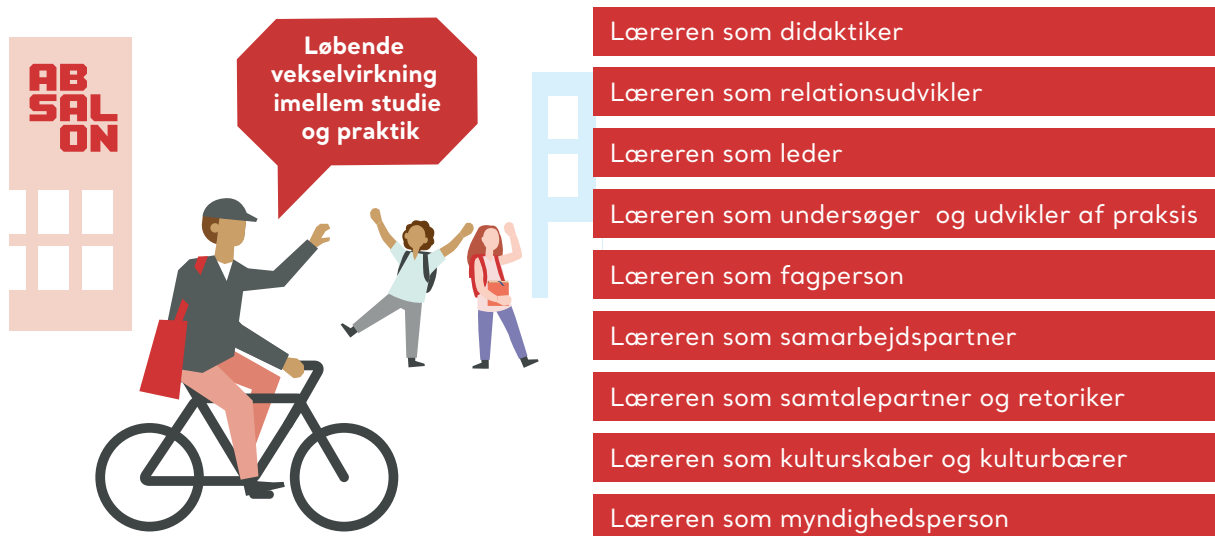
ABSALON

Løbende vekselvirkning imellem studie og praktik

Læreren som didaktiker

Læreren som relationsudvikler

Læreren som leder

Læreren som undersøger og udvikler af praksis

Læreren som fagperson

Læreren som samarbejdspartner

Læreren som samtalepartner og retoriker

Læreren som kulturskaber og kulturbærer

Læreren som myndighedsperson